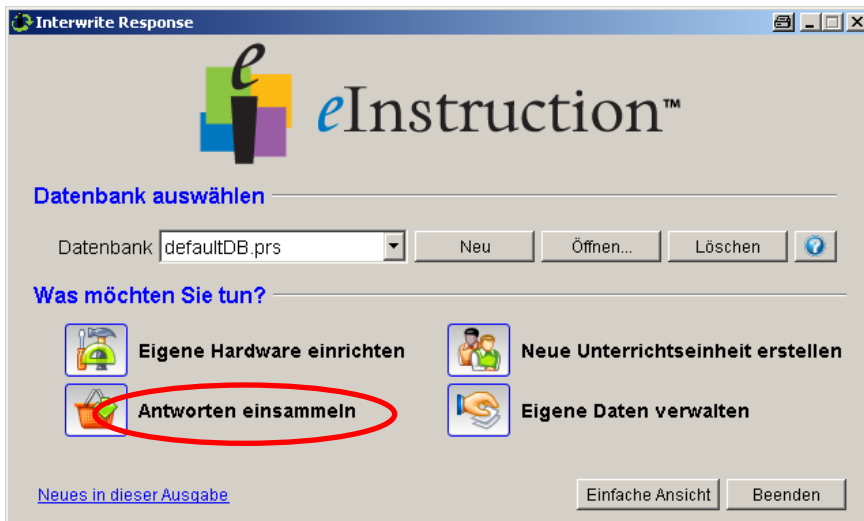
Interwrite Response

eInstruction™

Datenbank auswählen

Datenbank defaultDB.prs

Neu

Öffnen...

Löschen

Was möchten Sie tun?

Eigene Hardware einrichten

Neue Unterrichtseinheit erstellen

Antworten einsammeln

Eigene Daten verwalten

Neues in dieser Ausgabe

Einfache Ansicht

Beenden